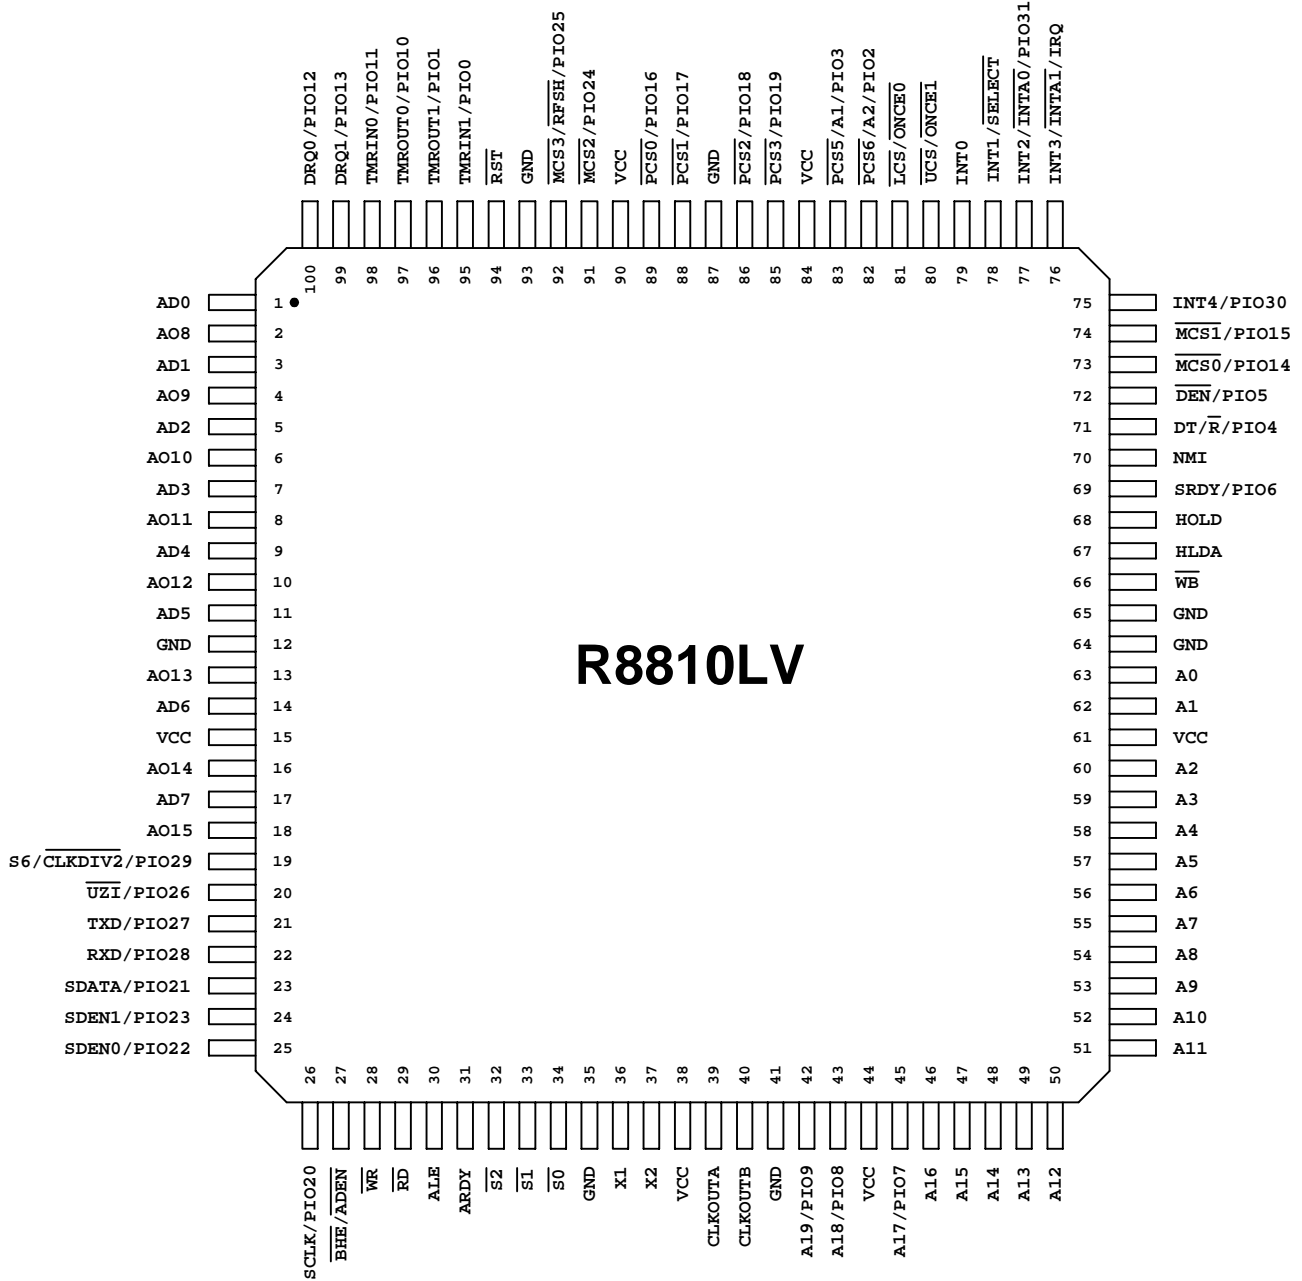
DRQ0/PIO12
DRQ1/PIO13
TMRIN0/PIO11
TMROUT0/PIO10
TMROUT1/PIO1
TMRIN1/PIO0
$\overline{RST}$
GND
$\overline{MCS3}/\overline{RFSH}$/PIO25
$\overline{MCS2}$/PIO24
VCC
$\overline{PCS0}$/PIO16
$\overline{PCS1}$/PIO17
GND
$\overline{PCS2}$/PIO18
$\overline{PCS3}$/PIO19
VCC
$\overline{PCS5}$/A1/PIO3
$\overline{PCS6}$/A2/PIO2
$\overline{LCS}/\overline{ONCE0}$
$\overline{UCS}/\overline{ONCE1}$
INT0
INT1/$\overline{SELECT}$
INT2/$\overline{INTA0}$/PIO31
INT3/$\overline{INTA1}$/IRQ

100 99 98 97 96 95 94 93 92 91 90 89 88 87 86 85 84 83 82 81 80 79 78 77 76

AD0 1
AO8 2
AD1 3
AO9 4
AD2 5
AO10 6
AD3 7
AO11 8
AD4 9
AO12 10
AD5 11
GND 12
AO13 13
AD6 14
VCC 15
AO14 16
AD7 17
AO15 18
S6/$\overline{CLKDIV2}$/PIO29 19
$\overline{UZI}$/PIO26 20
TXD/PIO27 21
RXD/PIO28 22
SDATA/PIO21 23
SDEN1/PIO23 24
SDEN0/PIO22 25

R8810LV

75 INT4/PIO30
74 $\overline{MCS1}$/PIO15
73 $\overline{MCS0}$/PIO14
72 $\overline{DEN}$/PIO5
71 DT/$\overline{R}$/PIO4
70 NMI
69 SRDY/PIO6
68 HOLD
67 HLDA
66 $\overline{WB}$
65 GND
64 GND
63 A0
62 A1
61 VCC
60 A2
59 A3
58 A4
57 A5
56 A6
55 A7
54 A8
53 A9
52 A10
51 A11

26 27 28 29 30 31 32 33 34 35 36 37 38 39 40 41 42 43 44 45 46 47 48 49 50

SCLK/PIO20
$\overline{BHE}/\overline{ADEN}$
$\overline{WR}$
$\overline{RD}$
ALE
ARDY
$\overline{S2}$
$\overline{S1}$
$\overline{S0}$
GND
X1
X2
VCC
CLKOUTA
CLKOUTB
GND
A19/PIO9
A18/PIO8
VCC
A17/PIO7
A16
A15
A14
A13
A12